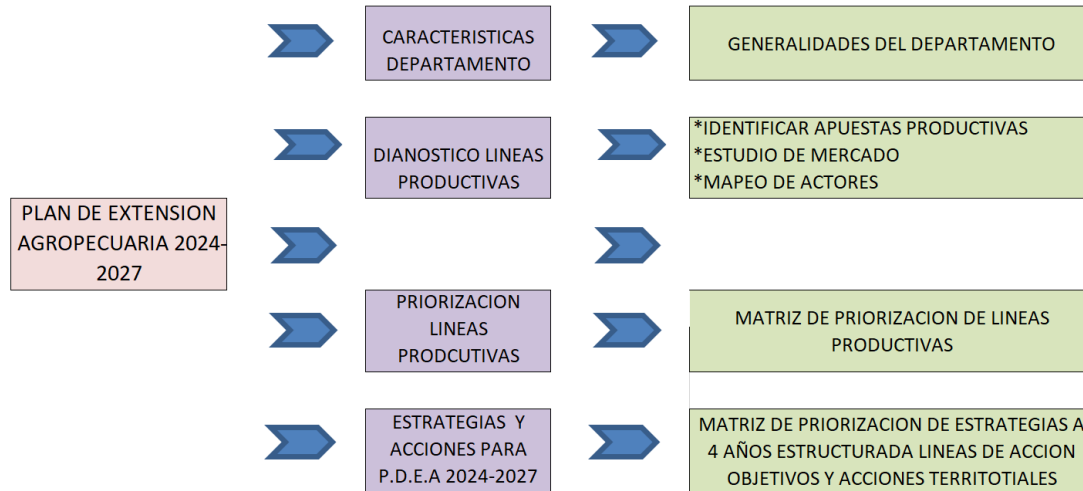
PLAN DE EXTENSION AGROPECUARIA 2024-2027

CARACTERISTICAS DEPARTAMENTO

GENERALIDADES DEL DEPARTAMENTO

DIANOSTICO LINEAS PRODUCTIVAS

*IDENTIFICAR APUESTAS PRODUCTIVAS
*ESTUDIO DE MERCADO
*MAPEO DE ACTORES

PRIORIZACION LINEAS PRODCUTIVAS

MATRIZ DE PRIORIZACION DE LINEAS PRODUCTIVAS

ESTRATEGIAS Y ACCIONES PARA P.D.E.A 2024-2027

MATRIZ DE PRIORIZACION DE ESTRATEGIAS A 4 AÑOS ESTRUCTURADA LINEAS DE ACCION OBJETIVOS Y ACCIONES TERRITOTIALES